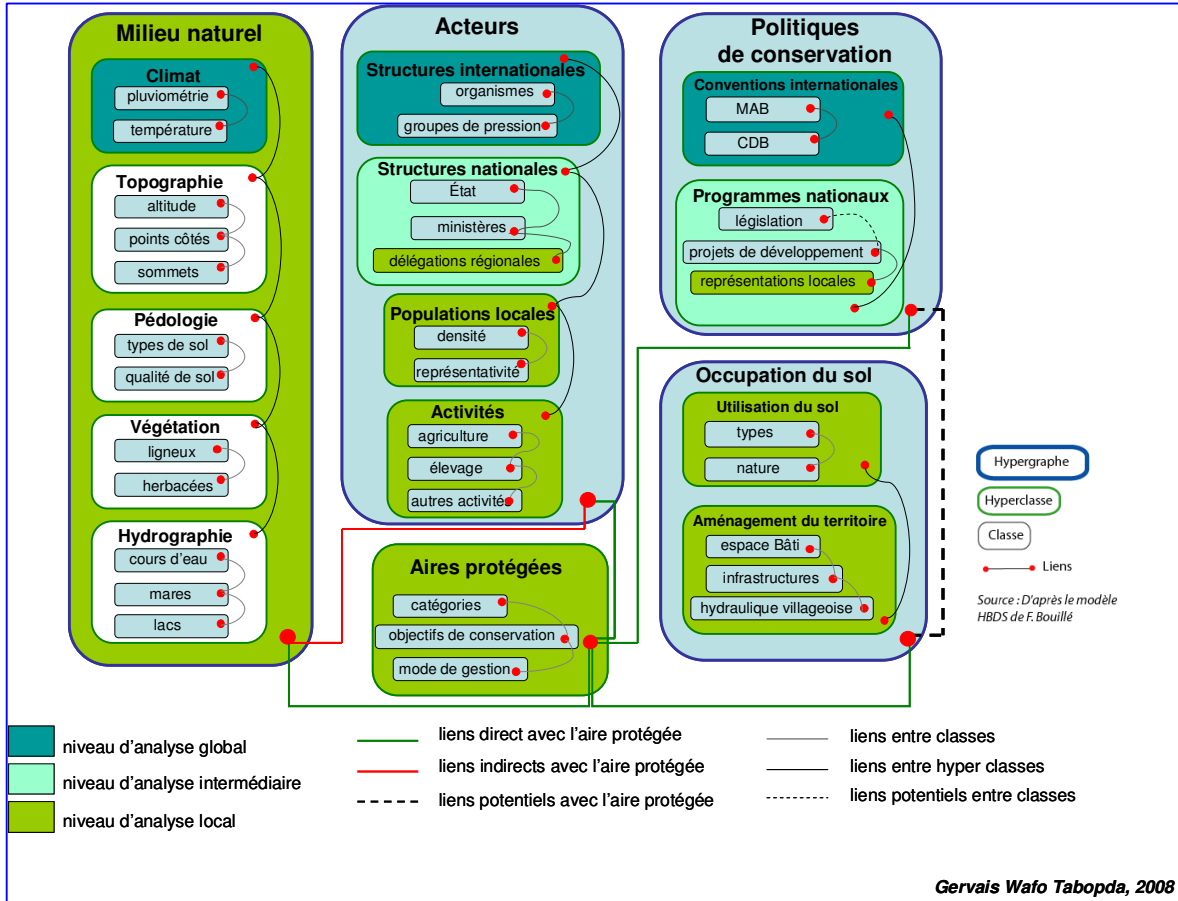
Milieu naturel

Climat
pluviométrie
température

Topographie
altitude
points côtés
sommets

Pédologie
types de sol
qualité de sol

Végétation
ligneux
herbacées

Hydrographie
cours d'eau
mares
lacs

Acteurs

Structures internationales
organismes
groupes de pression

Structures nationales
État
ministères
délégations régionales

Populations locales
densité
représentativité

Activités
agriculture
élevage
autres activités

Aires protégées
catégories
objectifs de conservation
mode de gestion

Politiques de conservation

Conventions internationales
MAB
CDB

Programmes nationaux
législation
projets de développement
représentations locales

Occupation du sol

Utilisation du sol
types
nature

Aménagement du territoire
espace Bâti
infrastructures
hydraulique villageoise

Hypergraphe
Hyperclasse
Classe
Liens

Source : D'après le modèle HBDS de F. Bouillé

niveau d'analyse global
niveau d'analyse intermédiaire
niveau d'analyse local

liens direct avec l'aire protégée
liens indirects avec l'aire protégée
liens potentiels avec l'aire protégée

liens entre classes
liens entre hyper classes
liens potentiels entre classes

Gervais Wafo Tabopda, 2008